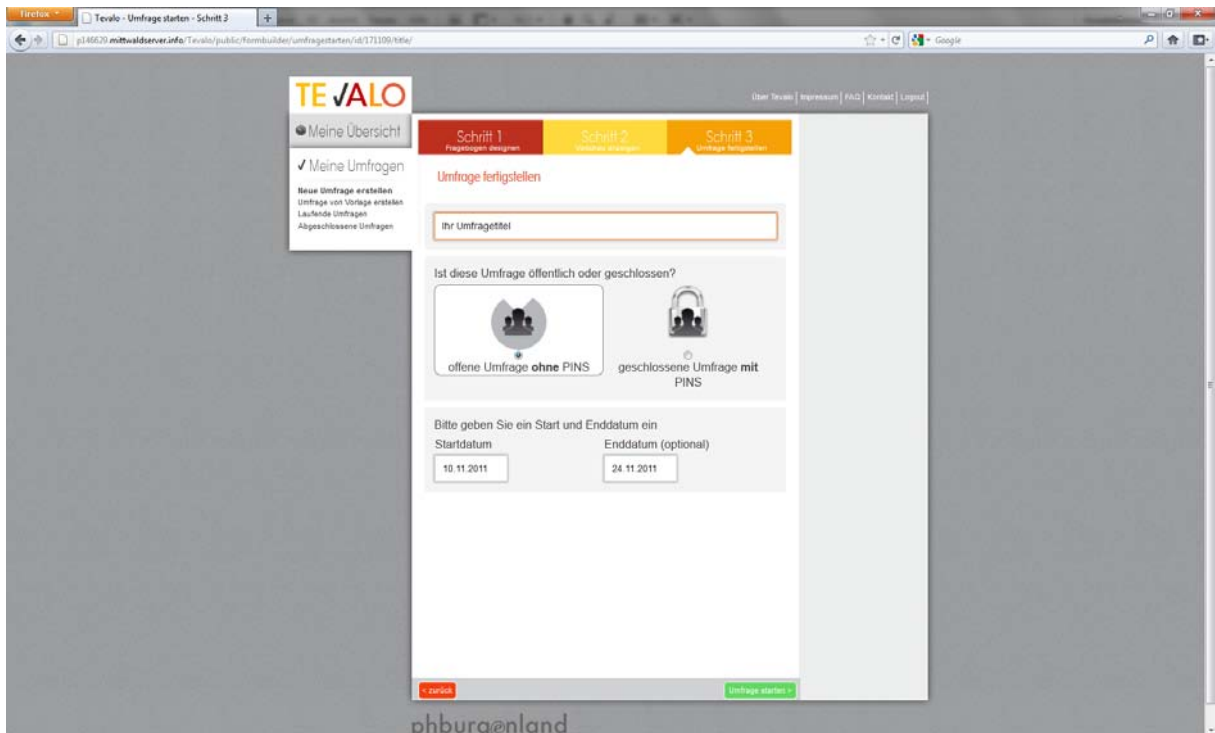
Firefox
Tevalo - Umfrage starten - Schritt 3
p146629.mittwaldserver.info/Tevalo/public/formbuilder/umfragestarten/id/171109/title/
Google

TEVALO
Über Tevalo | Impressum | FAQ | Kontakt | Logout

Meine Übersicht
✓ Meine Umfragen
Neue Umfrage erstellen
Umfrage von Vorlage erstellen
Laufende Umfragen
Abgeschlossene Umfragen

Schritt 1
Fragebogen designen
Schritt 2
Verteiler anzeigen
Schritt 3
Umfrage fertigstellen

Umfrage fertigstellen

Ihr Umfragetitel

Ist diese Umfrage öffentlich oder geschlossen?

offene Umfrage **ohne** PINS
geschlossene Umfrage **mit** PINS

Bitte geben Sie ein Start und Enddatum ein
Startdatum
10.11.2011
Enddatum (optional)
24.11.2011

< zurück
Umfrage starten >

phburgenland